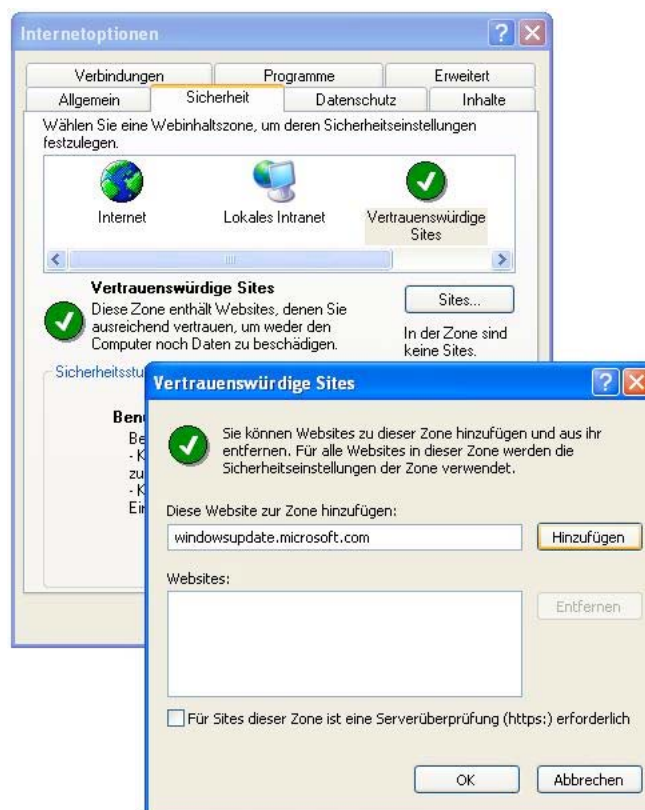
Internetoptionen

Verbindungen | Programme | Erweitert
Allgemein | Sicherheit | Datenschutz | Inhalte

Wählen Sie eine Webinhaltszone, um deren Sicherheitseinstellungen festzulegen.

Internet
Lokales Intranet
Vertrauenswürdige Sites

Vertrauenswürdige Sites
Diese Zone enthält Websites, denen Sie ausreichend vertrauen, um weder den Computer noch Daten zu beschädigen.

Sites...

In der Zone sind keine Sites.

Sicherheitsstu

Ben
Be
- K
zu
- K
Ei

Vertrauenswürdige Sites

Sie können Websites zu dieser Zone hinzufügen und aus ihr entfernen. Für alle Websites in dieser Zone werden die Sicherheitseinstellungen der Zone verwendet.

Diese Website zur Zone hinzufügen:
windowsupdate.microsoft.com
Hinzufügen

Websites:
Entfernen

Für Sites dieser Zone ist eine Serverüberprüfung (https:) erforderlich

OK
Abbrechen